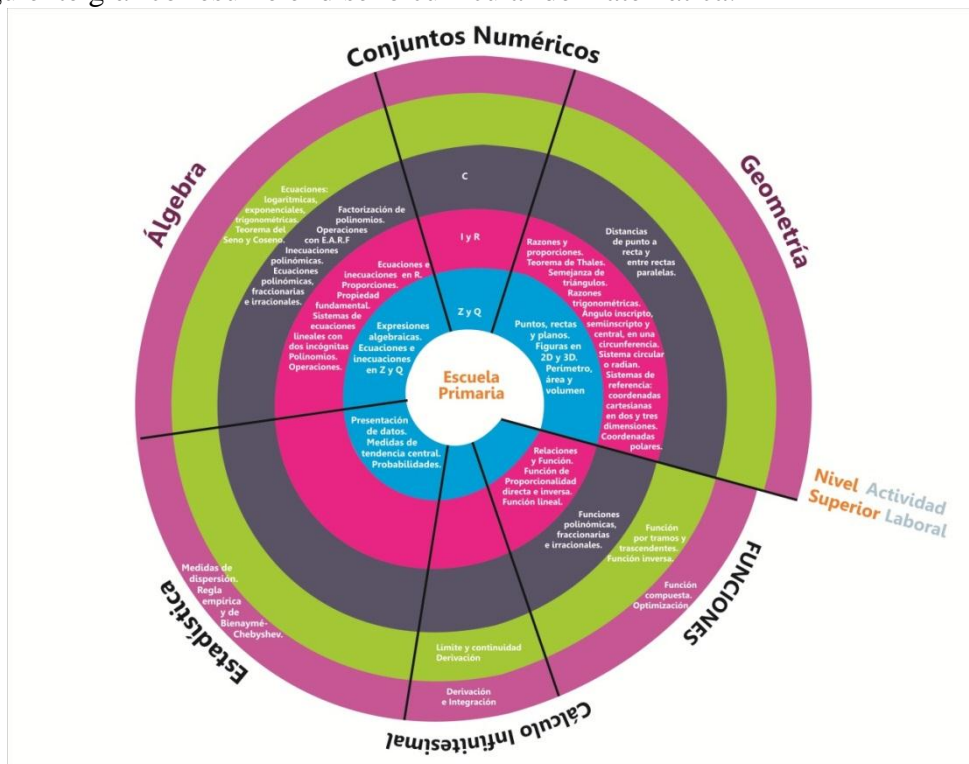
Conjuntos Numéricos

Álgebra

Geometría

C

I y R

Z y Q

Escuela Primaria

Ecuaciones: logarítmicas, exponenciales, trigonométricas. Teorema del Seno y Coseno.

Factorización de polinomios. Operaciones con E.A.R.F Inecuaciones polinómicas. Ecuaciones polinómicas, fraccionarias e irracionales.

Ecuaciones e inecuaciones en R. Proporciones. Propiedad fundamental. Sistemas de ecuaciones lineales con dos incógnitas Polinomios. Operaciones.

Expresiones algebraicas. Ecuaciones e inecuaciones en Z y Q

Razones y proporciones. Teorema de Thales. Semejanza de triángulos. Razones trigonométricas. Ángulo inscripto, semiinscripto y central, en una circunferencia. Sistema circular o radian. Sistemas de referencia: coordenadas cartesianas en dos y tres dimensiones. Coordenadas polares.

Distancias de punto a recta y entre rectas paralelas.

Puntos, rectas y planos. Figuras en 2D y 3D. Perímetro, área y volumen

Presentación de datos. Medidas de tendencia central. Probabilidades.

Relaciones y Función. Función de Proporcionalidad directa e inversa. Función lineal.

Funciones polinómicas, fraccionarias e irracionales.

Función por tramos y trascendentes. Función inversa.

Función compuesta. Optimización.

Nivel Superior

Actividad Laboral

FUNCIONES

Medidas de dispersión. Regla empírica y de Bienaymé-Chebyshev.

Estadística

Límite y continuidad Derivación

Derivación e Integración

Cálculo Infinitesimal